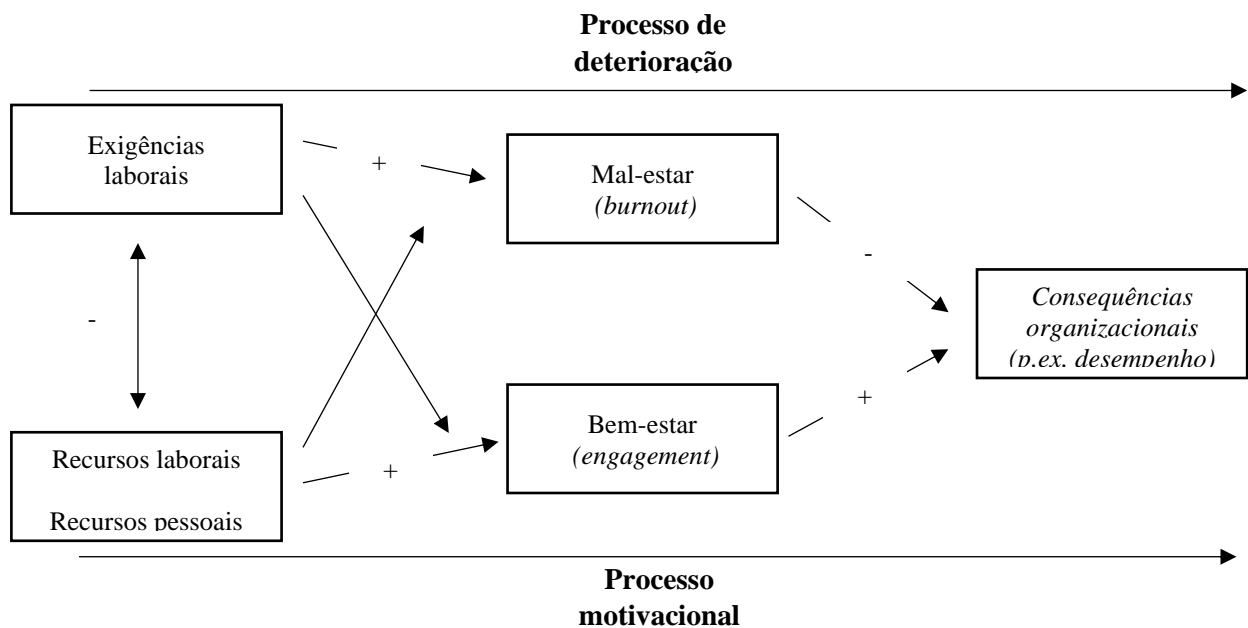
**Processo de deterioração**

Exigências laborais

+

Mal-estar
*(burnout)*

-

-

*Consequências organizacionais (p.ex. desempenho)*

+

Bem-estar
*(engagement)*

+

Recursos laborais

Recursos pessoais

**Processo motivacional**